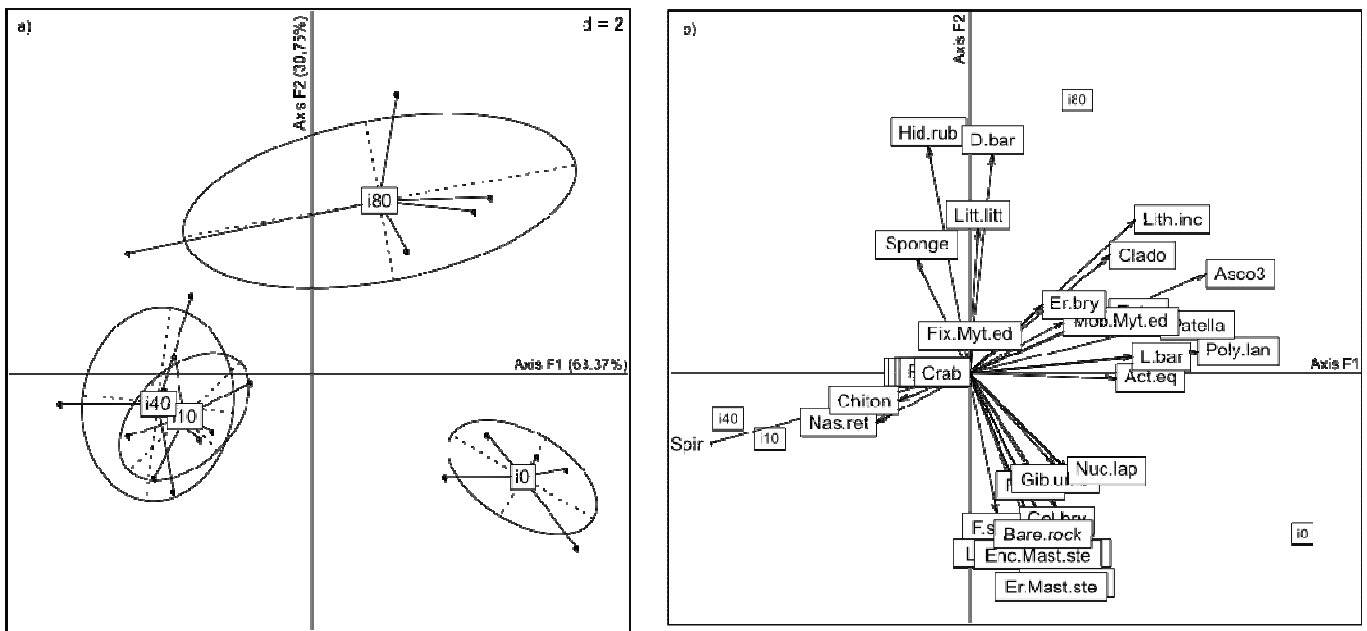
a)

d = 2

Axis F2 (30.75%)

Axis F1 (63.37%)

i80

i40

i10

i0

b)

Axis F2

Axis F1

i80

Hid.rub

D.bar

Litt.litt

Lith.inc

Sponge

Clado

Asco3

Er.bry

Mob.Myt.ed

Patella

Fix.Myt.ed

L.bar

Poly.lan

Crab

Act.eq

Chiton

i40

Nas.ret

i10

Spir

Nuc.lap

Gib.u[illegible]

Col.bry

F.s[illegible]

Bare.rock

Enc.Mast.ste

Er.Mast.ste

i0